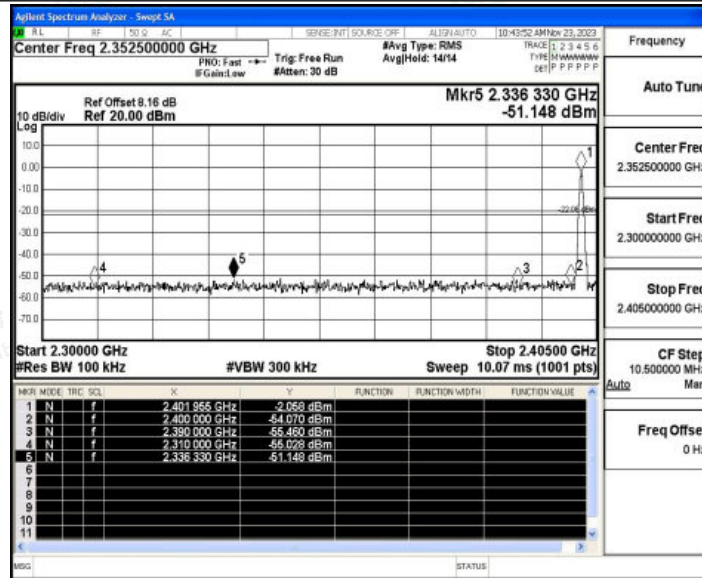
Agilent Spectrum Analyzer - Swept SA

RL RF 50 Ω AC SENSE:INT SOURCE OFF ALIGN AUTO 10:43:52 AM Nov 23, 2023

Center Freq 2.352500000 GHz

PNO: Fast
IFGain:Low

Trig: Free Run
#Atten: 30 dB

#Avg Type: RMS
Avg|Hold: 14/14

TRACE 1 2 3 4 5 6
TYPE M WWWWW
DET P P P P P P

Frequency

Ref Offset 8.16 dB
10 dB/div Ref 20.00 dBm
Log

Mkr5 2.336 330 GHz
-51.148 dBm

10.0
0.00
-10.0
-20.0
-30.0
-40.0
-50.0
-60.0
-70.0

1
-22.06 dBm
2
3
4
5

Start 2.30000 GHz
#Res BW 100 kHz

#VBW 300 kHz

Stop 2.40500 GHz
Sweep 10.07 ms (1001 pts)

| MKR | MODE | TRC | SCL | X | Y | FUNCTION | FUNCTION WIDTH | FUNCTION VALUE |
|---|---|---|---|---|---|---|---|---|
| 1 | N | | f | 2.401 955 GHz | -2.058 dBm | | | |
| 2 | N | | f | 2.400 000 GHz | -54.070 dBm | | | |
| 3 | N | | f | 2.390 000 GHz | -55.460 dBm | | | |
| 4 | N | | f | 2.310 000 GHz | -55.028 dBm | | | |
| 5 | N | | f | 2.336 330 GHz | -51.148 dBm | | | |
| 6 | | | | | | | | |
| 7 | | | | | | | | |
| 8 | | | | | | | | |
| 9 | | | | | | | | |
| 10 | | | | | | | | |
| 11 | | | | | | | | |

Auto Tune

Center Freq
2.352500000 GH

Start Freq
2.300000000 GH

Stop Freq
2.405000000 GH

CF Step
10.500000 MH
Auto Man

Freq Offset
0 H

MSG

STATUS